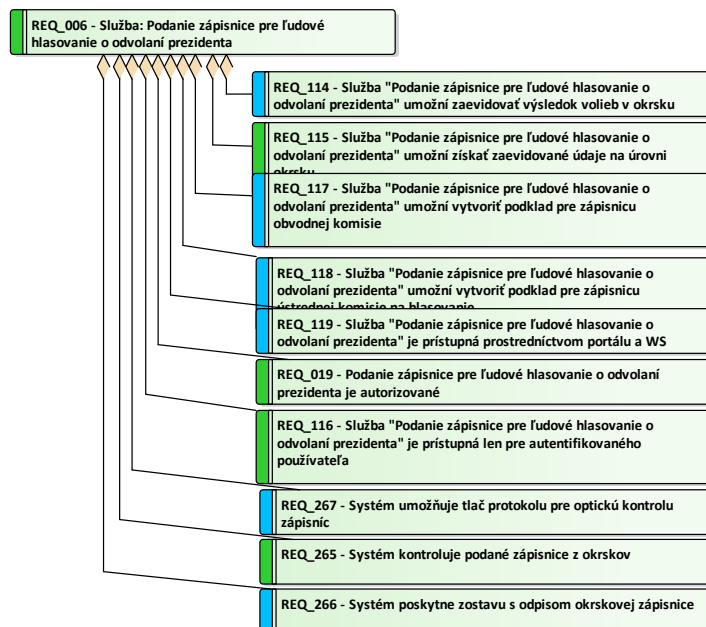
REQ_006 - Služba: Podanie zápisnice pre ľudové hlasovanie o odvolaní prezidenta

REQ_114 - Služba "Podanie zápisnice pre ľudové hlasovanie o odvolaní prezidenta" umožní zaevidovať výsledok volieb v okrsku

REQ_115 - Služba "Podanie zápisnice pre ľudové hlasovanie o odvolaní prezidenta" umožní získať zaevidované údaje na úrovni okrsku

REQ_117 - Služba "Podanie zápisnice pre ľudové hlasovanie o odvolaní prezidenta" umožní vytvoriť podklad pre zápisnicu obvodnej komisie

REQ_118 - Služba "Podanie zápisnice pre ľudové hlasovanie o odvolaní prezidenta" umožní vytvoriť podklad pre zápisnicu ústrednej komisie na hlasovanie

REQ_119 - Služba "Podanie zápisnice pre ľudové hlasovanie o odvolaní prezidenta" je prístupná prostredníctvom portálu a WS

REQ_019 - Podanie zápisnice pre ľudové hlasovanie o odvolaní prezidenta je autorizované

REQ_116 - Služba "Podanie zápisnice pre ľudové hlasovanie o odvolaní prezidenta" je prístupná len pre autentifikovaného používateľa

REQ_267 - Systém umožňuje tlač protokolu pre optickú kontrolu zápisníc

REQ_265 - Systém kontroluje podané zápisnice z okrskov

REQ_266 - Systém poskytne zostavu s odpisom okrskovej zápisnice